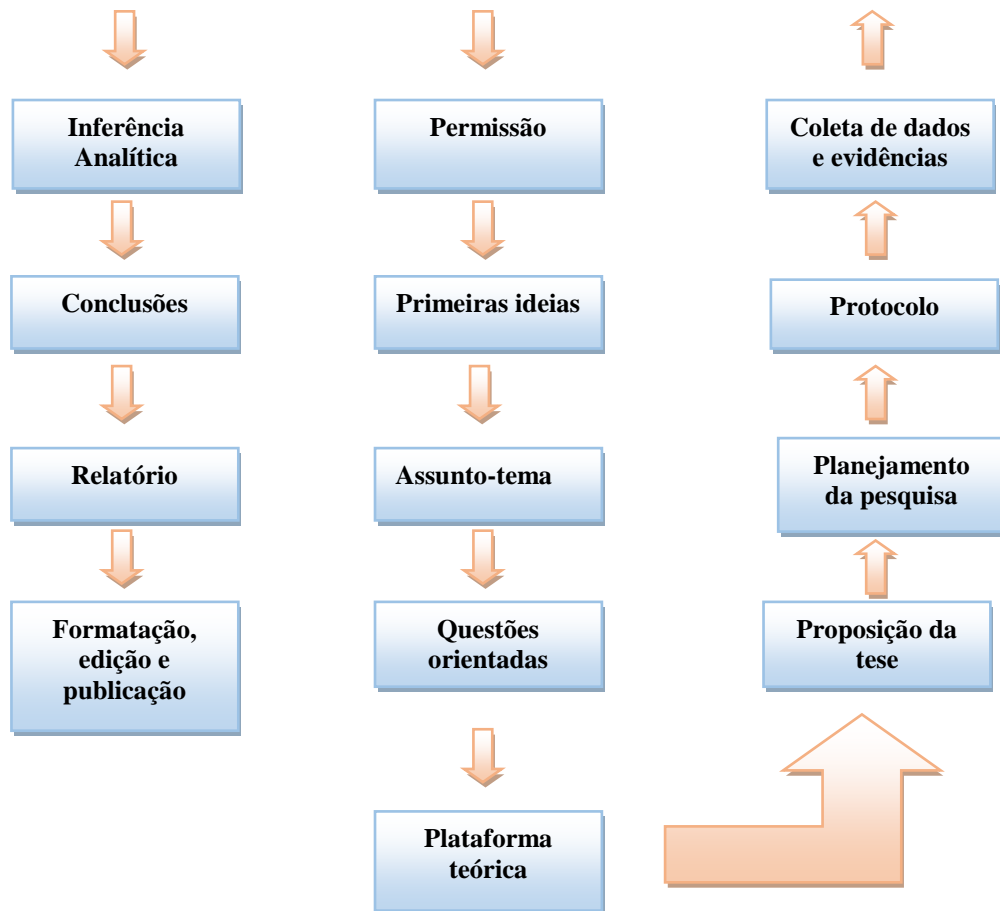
Inferência Analítica

Conclusões

Relatório

Formatação, edição e publicação

Permissão

Primeiras ideias

Assunto-tema

Questões orientadas

Plataforma teórica

Coleta de dados e evidências

Protocolo

Planejamento da pesquisa

Proposição da tese